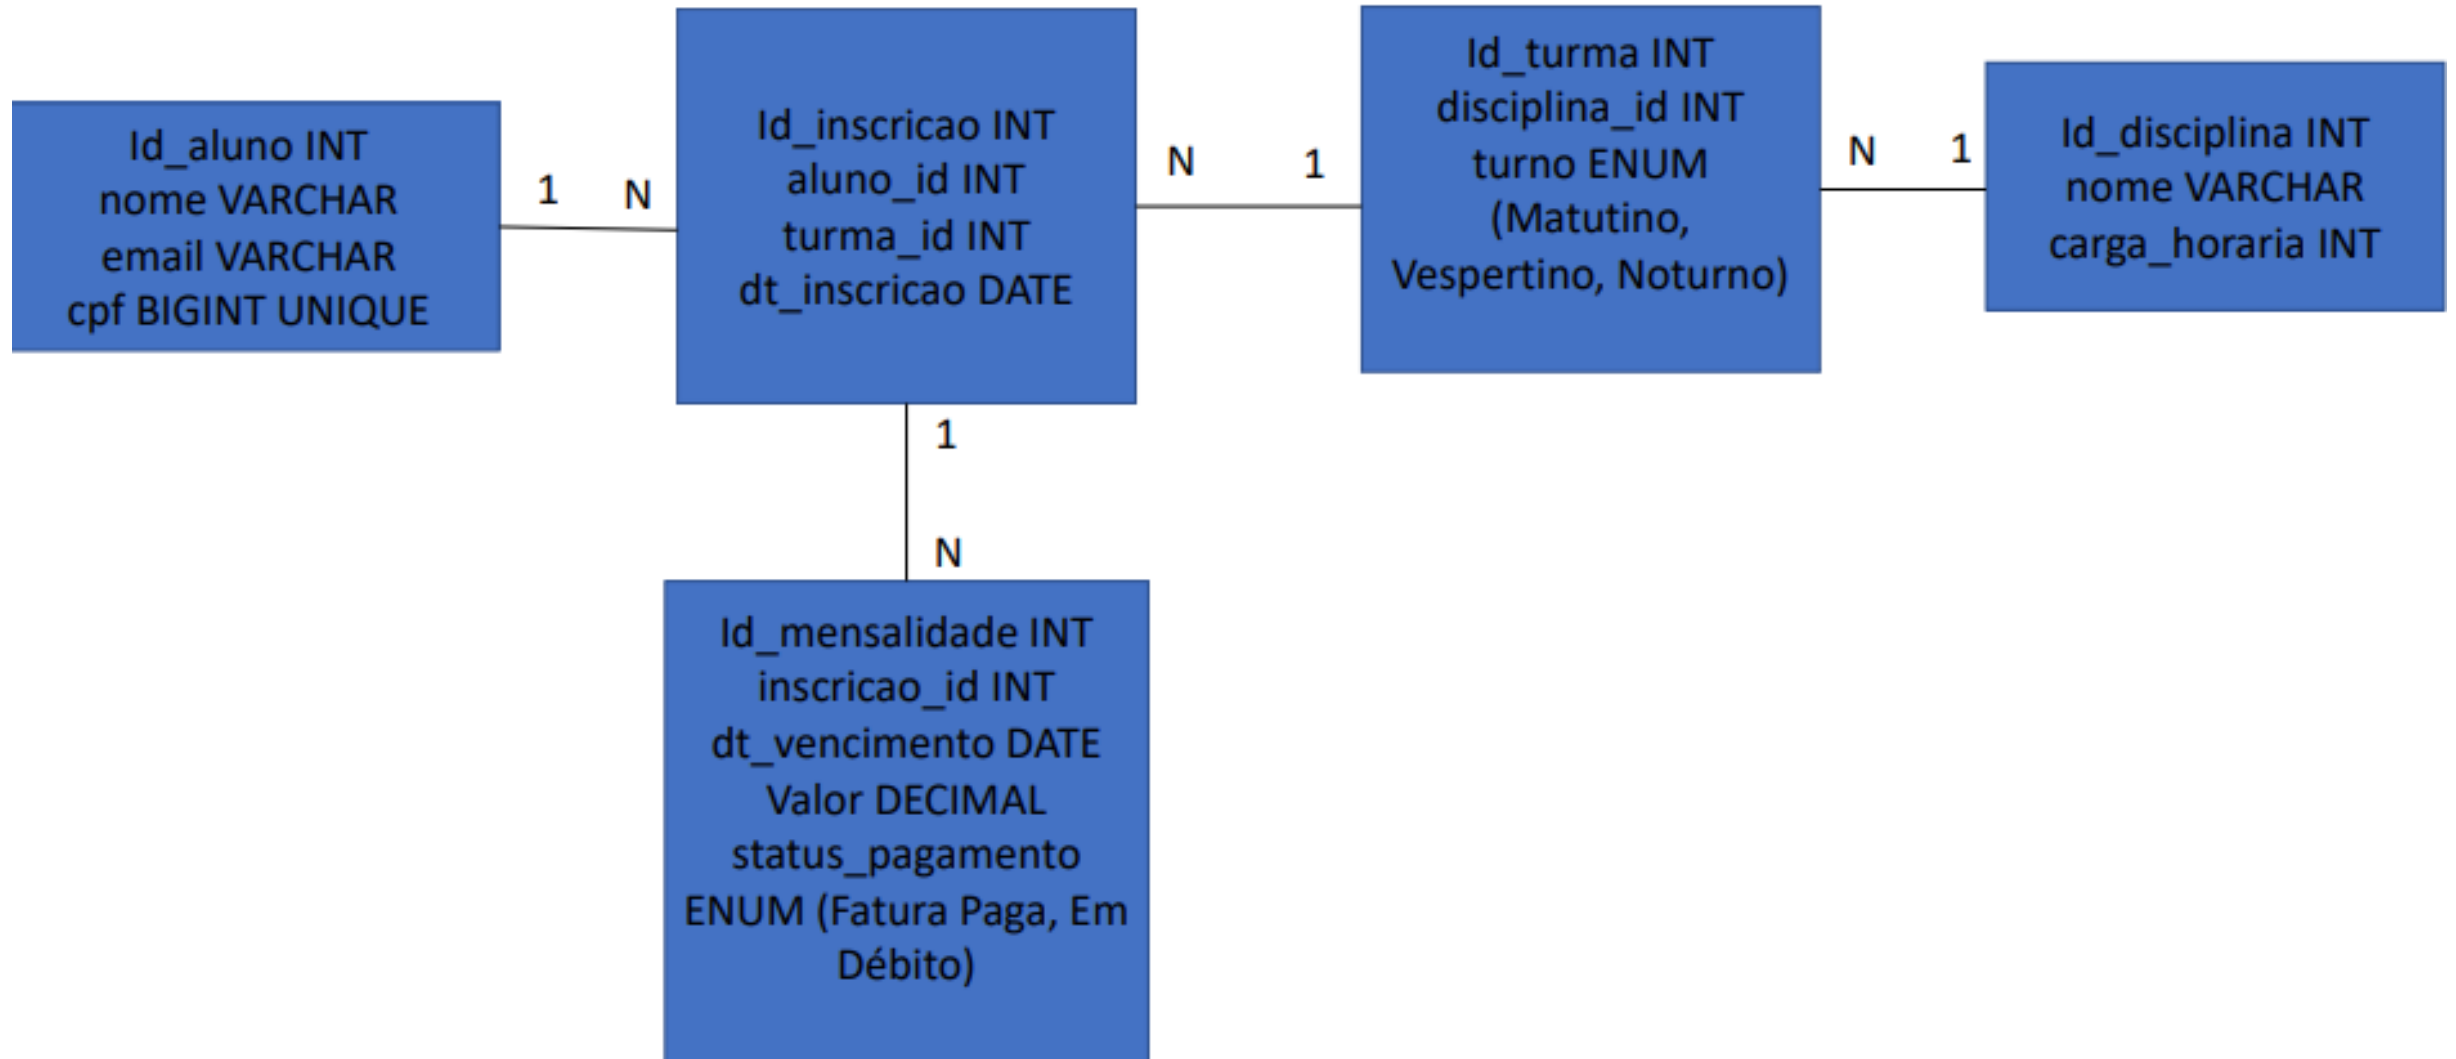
Id_aluno INT
nome VARCHAR
email VARCHAR
cpf BIGINT UNIQUE

1 N

Id_inscricao INT
aluno_id INT
turma_id INT
dt_inscricao DATE

N 1

Id_turma INT
disciplina_id INT
turno ENUM
(Matutino, Vespertino, Noturno)

N 1

Id_disciplina INT
nome VARCHAR
carga_horaria INT

1

N

Id_mensalidade INT
inscricao_id INT
dt_vencimento DATE
Valor DECIMAL
status_pagamento ENUM (Fatura Paga, Em Débito)